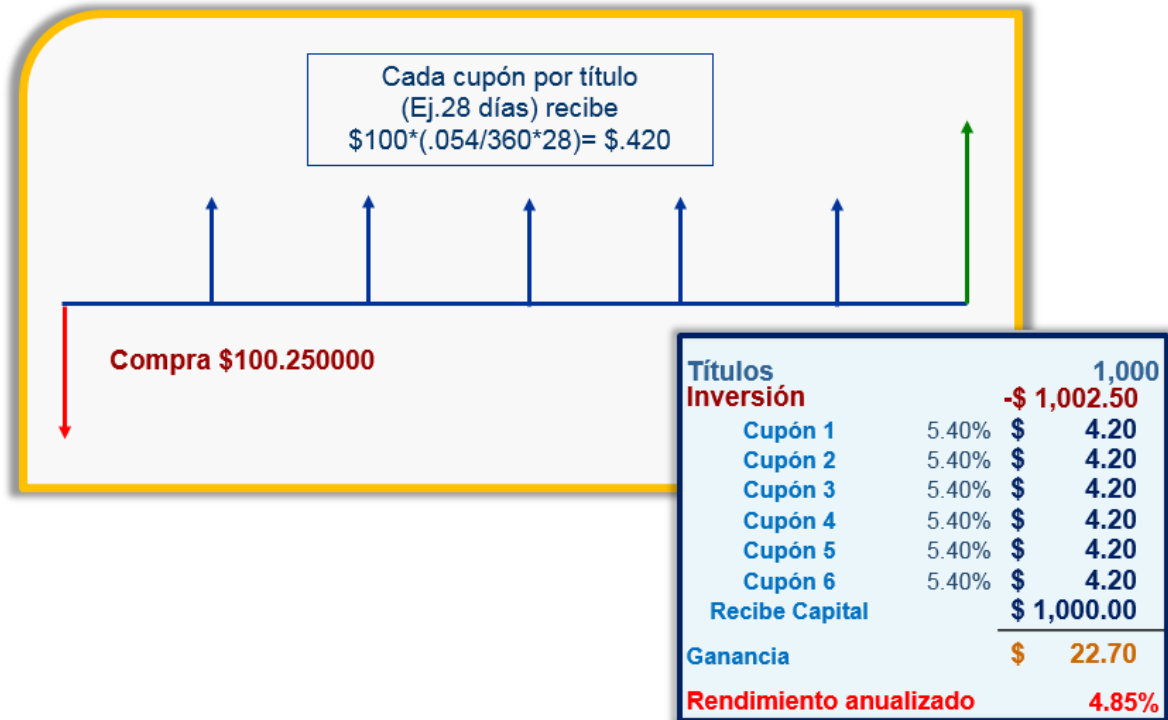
Cada cupón por título
(Ej.28 días) recibe
$\$100*(.054/360*28)= \$.420$

Compra $100.250000

| | | |
|---|---|---|
| Títulos | | 1,000 |
| Inversión | | -$ 1,002.50 |
| Cupón 1 | 5.40% | $ 4.20 |
| Cupón 2 | 5.40% | $ 4.20 |
| Cupón 3 | 5.40% | $ 4.20 |
| Cupón 4 | 5.40% | $ 4.20 |
| Cupón 5 | 5.40% | $ 4.20 |
| Cupón 6 | 5.40% | $ 4.20 |
| Recibe Capital | | $ 1,000.00 |
| Ganancia | | $ 22.70 |
| Rendimiento anualizado | | 4.85% |